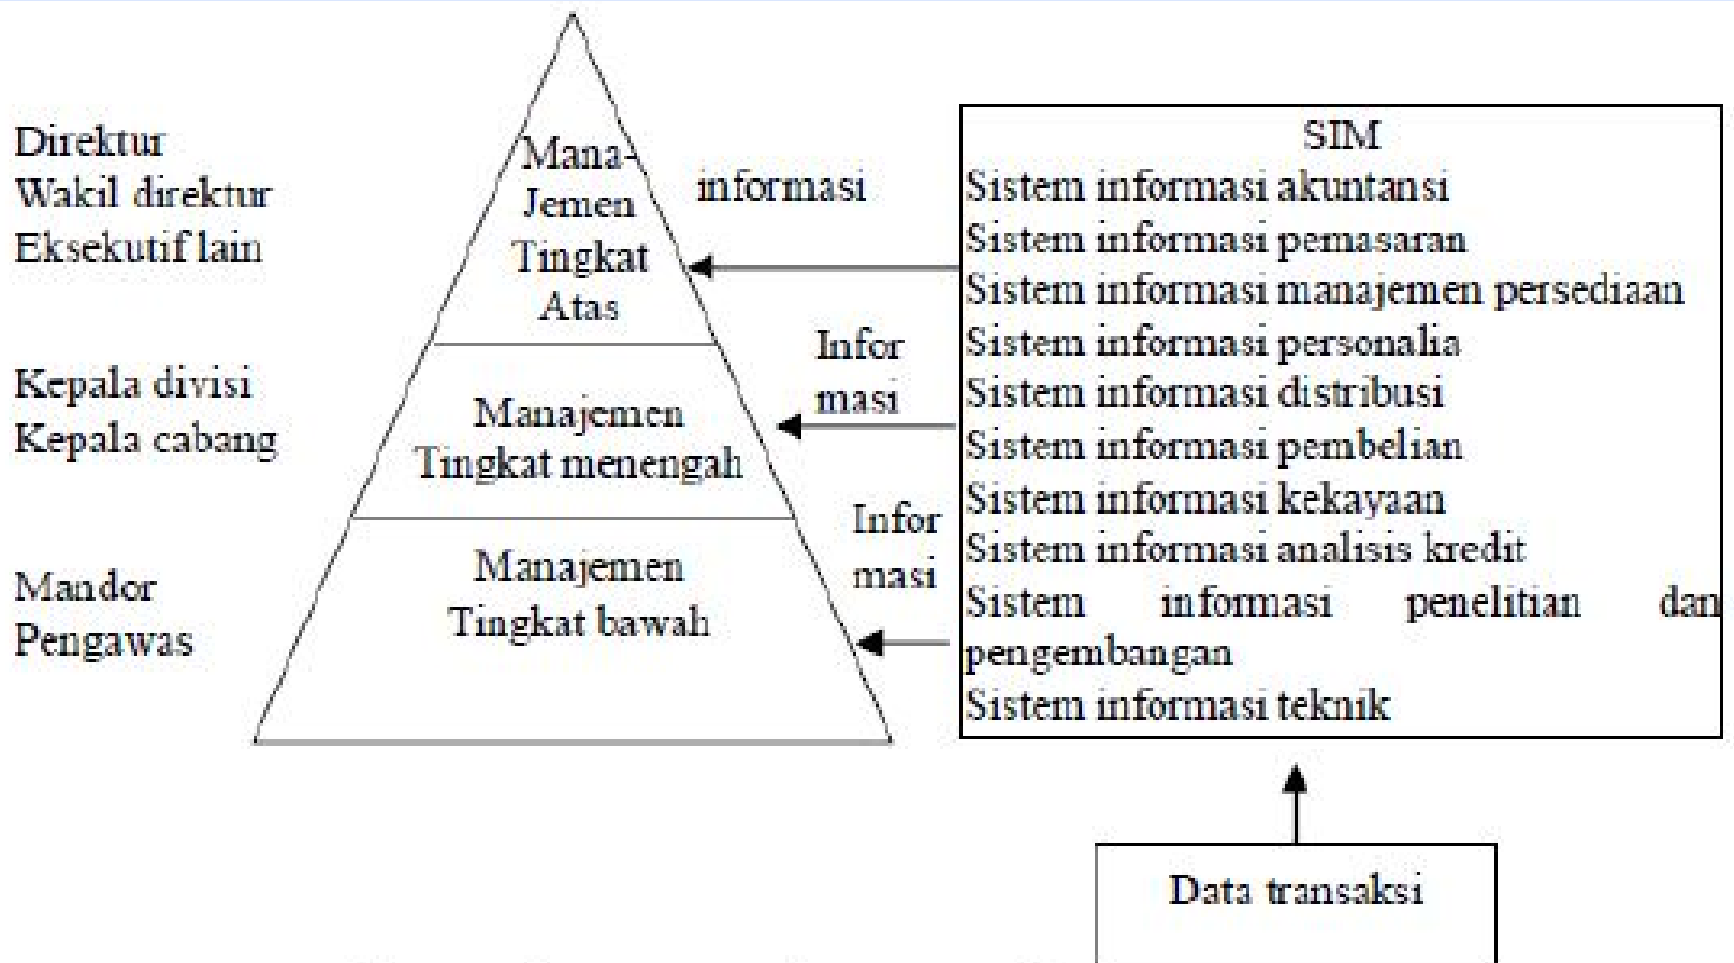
Direktur
Wakil direktur
Eksekutif lain

Mana-
Jemen
Tingkat
Atas

informasi

Kepala divisi
Kepala cabang

Manajemen
Tingkat menengah

Infor
masi

Mandor
Pengawas

Manajemen
Tingkat bawah

Infor
masi

SIM
Sistem informasi akuntansi
Sistem informasi pemasaran
Sistem informasi manajemen persediaan
Sistem informasi personalia
Sistem informasi distribusi
Sistem informasi pembelian
Sistem informasi kekayaan
Sistem informasi analisis kredit
Sistem informasi penelitian dan pengembangan
Sistem informasi teknik

Data transaksi